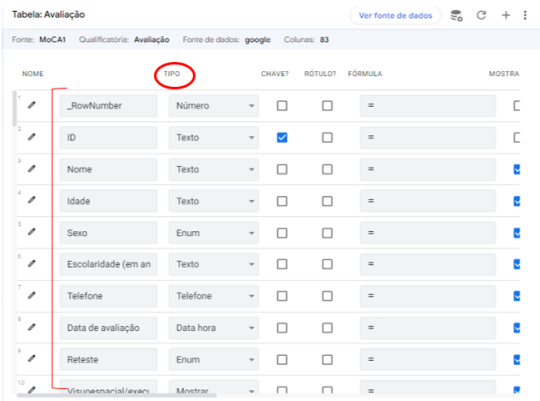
Tabela: Avaliação

Ver fonte de dados

Fonte: MoCA1 Qualificatória: Avaliação Fonte de dados: google Colunas: 83

| | NOME | TIPO | CHAVE? | RÓTULO? | FÓRMULA | MOSTRA |
|---|---|---|---|---|---|---|
| 1 | _RowNumber | Número | | | = | |
| 2 | ID | Texto | | | = | |
| 3 | Nome | Texto | | | = | |
| 4 | Idade | Texto | | | = | |
| 5 | Sexo | Enum | | | = | |
| 6 | Escolaridade (em an | Texto | | | = | |
| 7 | Telefone | Telefone | | | = | |
| 8 | Data de avaliação | Data hora | | | = | |
| 9 | Reteste | Enum | | | = | |
| 10 | Visuoespacial/execu | Mostrar | | | = | |